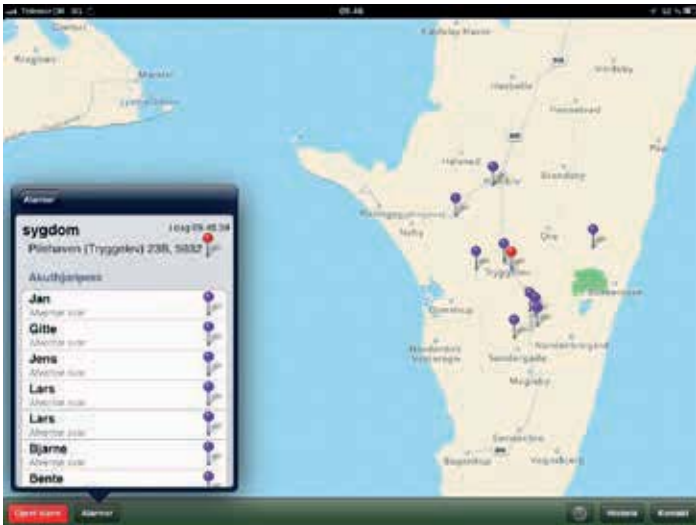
Telenor DK 3G 09.46 52 %

Kalundborg

Alarmer

sygdom

i dag 09.45.34

Pilehaven (Tryggelev) 23B, 5932

Akuthjælpere

Jan

Afventer svar

Gitte

Afventer svar

Jens

Afventer svar

Lars

Afventer svar

Lars

Afventer svar

Bjarne

Afventer svar

Bente

Tryggelev

Humble

Rudkøbing

Bagenkop

Opret alarm

Alarmer

Historik

Kontakt